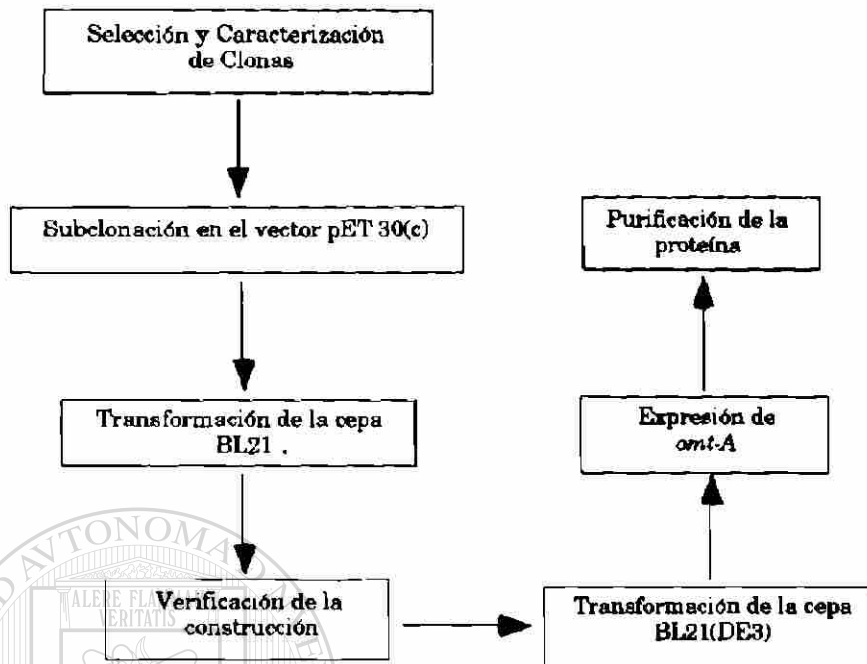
Selección y Caracterización de Clonas

Subclonación en el vector pET 30(c)

Transformación de la cepa BL21 .

Verificación de la construcción

Transformación de la cepa BL21(DE3)

Expresión de *omt-A*

Purificación de la proteína

AUTONOMA

ALERE FLAMMAM VERITATIS